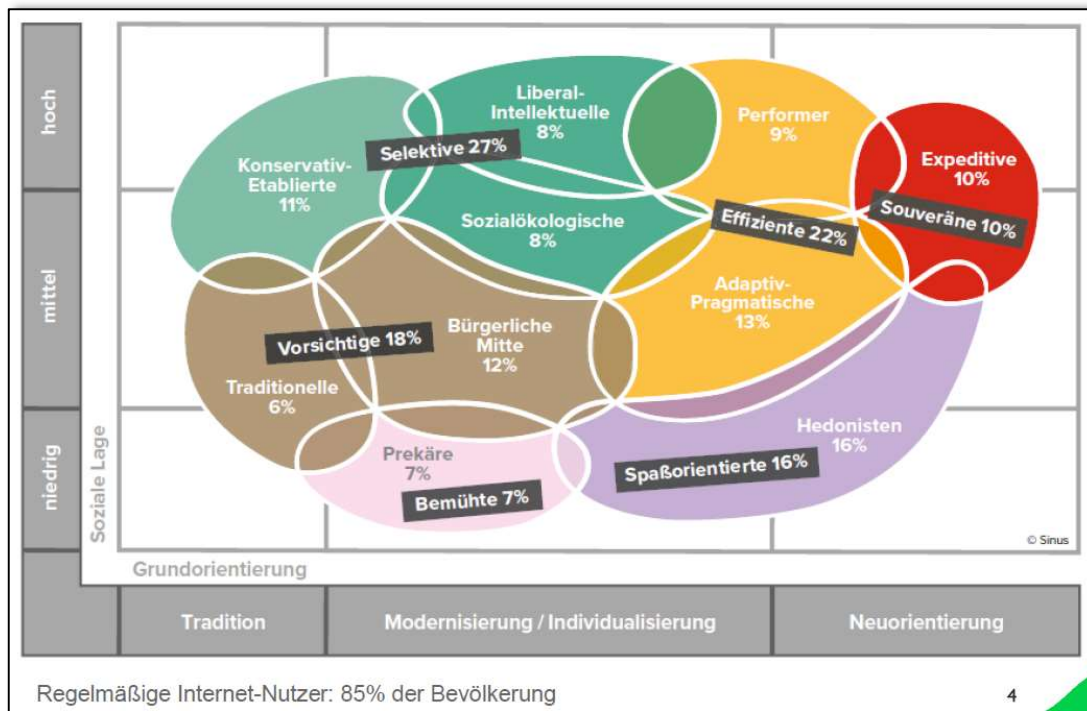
hoch

mittel

niedrig

Soziale Lage

Liberal-Intellektuelle
8%

Performer
9%

Konservativ-Etablierte
11%

Selektive 27%

Expeditive
10%

Sozialökologische
8%

Effiziente 22%

Souveräne 10%

Adaptiv-Pragmatische
13%

Vorsichtige 18%

Bürgerliche Mitte
12%

Traditionelle
6%

Hedonisten
16%

Prekäre
7%

Spaßorientierte 16%

Bemühte 7%

© Sinus

Grundorientierung

Tradition

Modernisierung / Individualisierung

Neuorientierung

Regelmäßige Internet-Nutzer: 85% der Bevölkerung

4